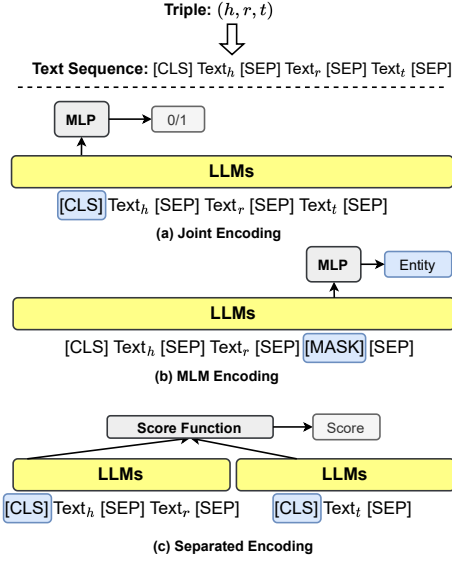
**Triple:** $(h, r, t)$

**Text Sequence:** [CLS] Text$_h$ [SEP] Text$_r$ [SEP] Text$_t$ [SEP]

MLP

0/1

LLMs

[CLS] Text$_h$ [SEP] Text$_r$ [SEP] Text$_t$ [SEP]

(a) Joint Encoding

MLP

Entity

LLMs

[CLS] Text$_h$ [SEP] Text$_r$ [SEP] [MASK] [SEP]

(b) MLM Encoding

Score Function

Score

LLMs

LLMs

[CLS] Text$_h$ [SEP] Text$_r$ [SEP]

[CLS] Text$_t$ [SEP]

(c) Separated Encoding